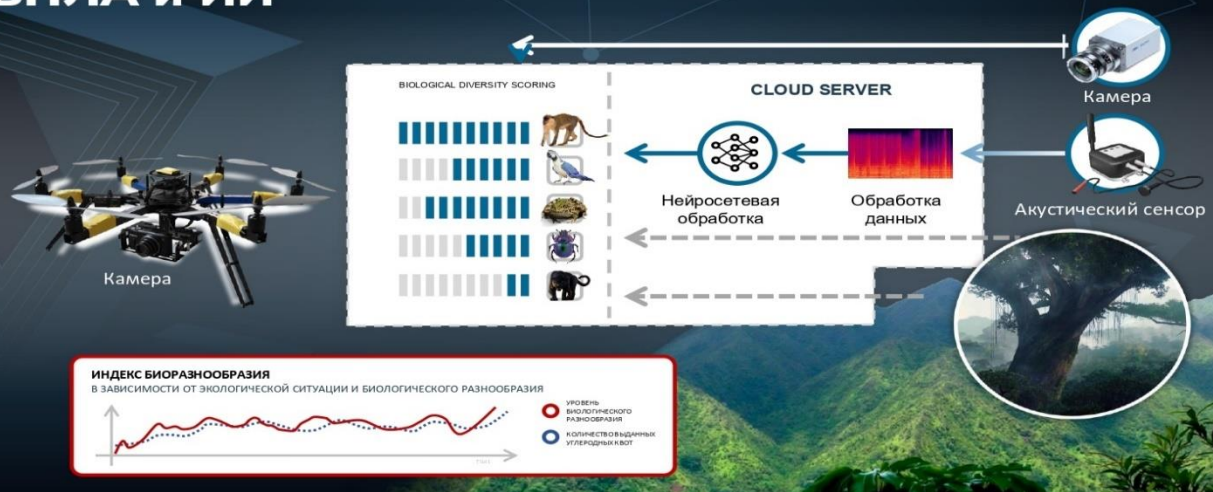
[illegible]

BIOLOGICAL DIVERSITY SCORING

CLOUD SERVER

Камера

Нейросетевая обработка

Обработка данных

Акустический сенсор

Камера

ИНДЕКС БИОРАЗНООБРАЗИЯ

В ЗАВИСИМОСТИ ОТ ЭКОЛОГИЧЕСКОЙ СИТУАЦИИ И БИОЛОГИЧЕСКОГО РАЗНООБРАЗИЯ

УРОВЕНЬ БИОЛОГИЧЕСКОГО РАЗНООБРАЗИЯ

КОЛИЧЕСТВО ВЫДАННЫХ УГЛЕРОДНЫХ КВОТ

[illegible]